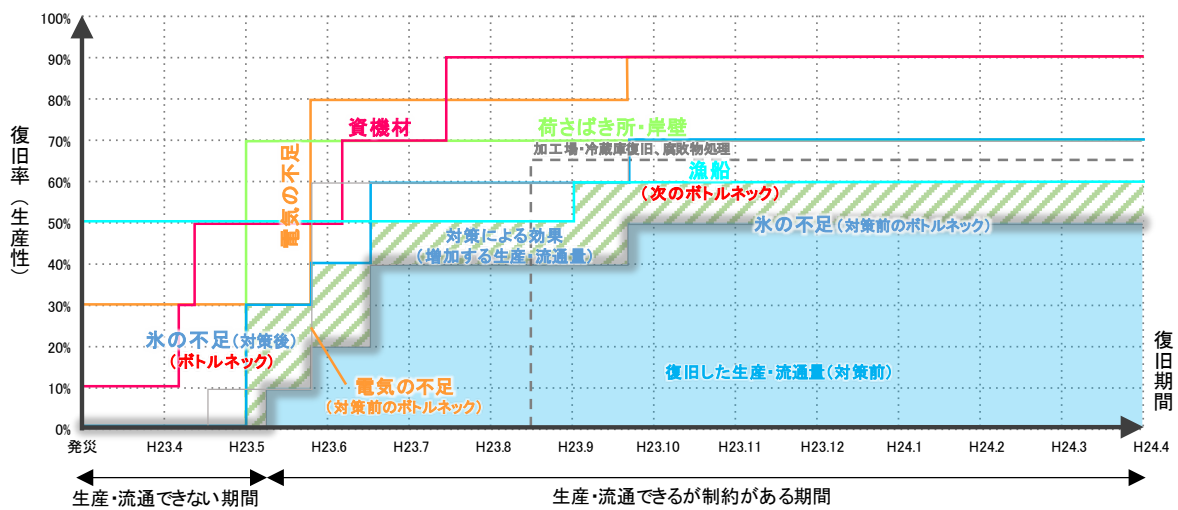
100%
90%
80%
70%
60%
50%
40%
30%
20%
10%
0%

復旧率（生産性）

資機材
荷さばき所・岸壁
加工場・冷蔵庫復旧、廃棄物処理
漁船
（次のボトルネック）
電気の不足
氷の不足（対策前のボトルネック）
対策による効果
（増加する生産・流通量）
氷の不足（対策後）
（ボトルネック）
電気の不足
（対策前のボトルネック）
復旧した生産・流通量（対策前）

復旧期間

発災
H23.4
H23.5
H23.6
H23.7
H23.8
H23.9
H23.10
H23.11
H23.12
H24.1
H24.2
H24.3
H24.4

生産・流通できない期間
生産・流通できるが制約がある期間